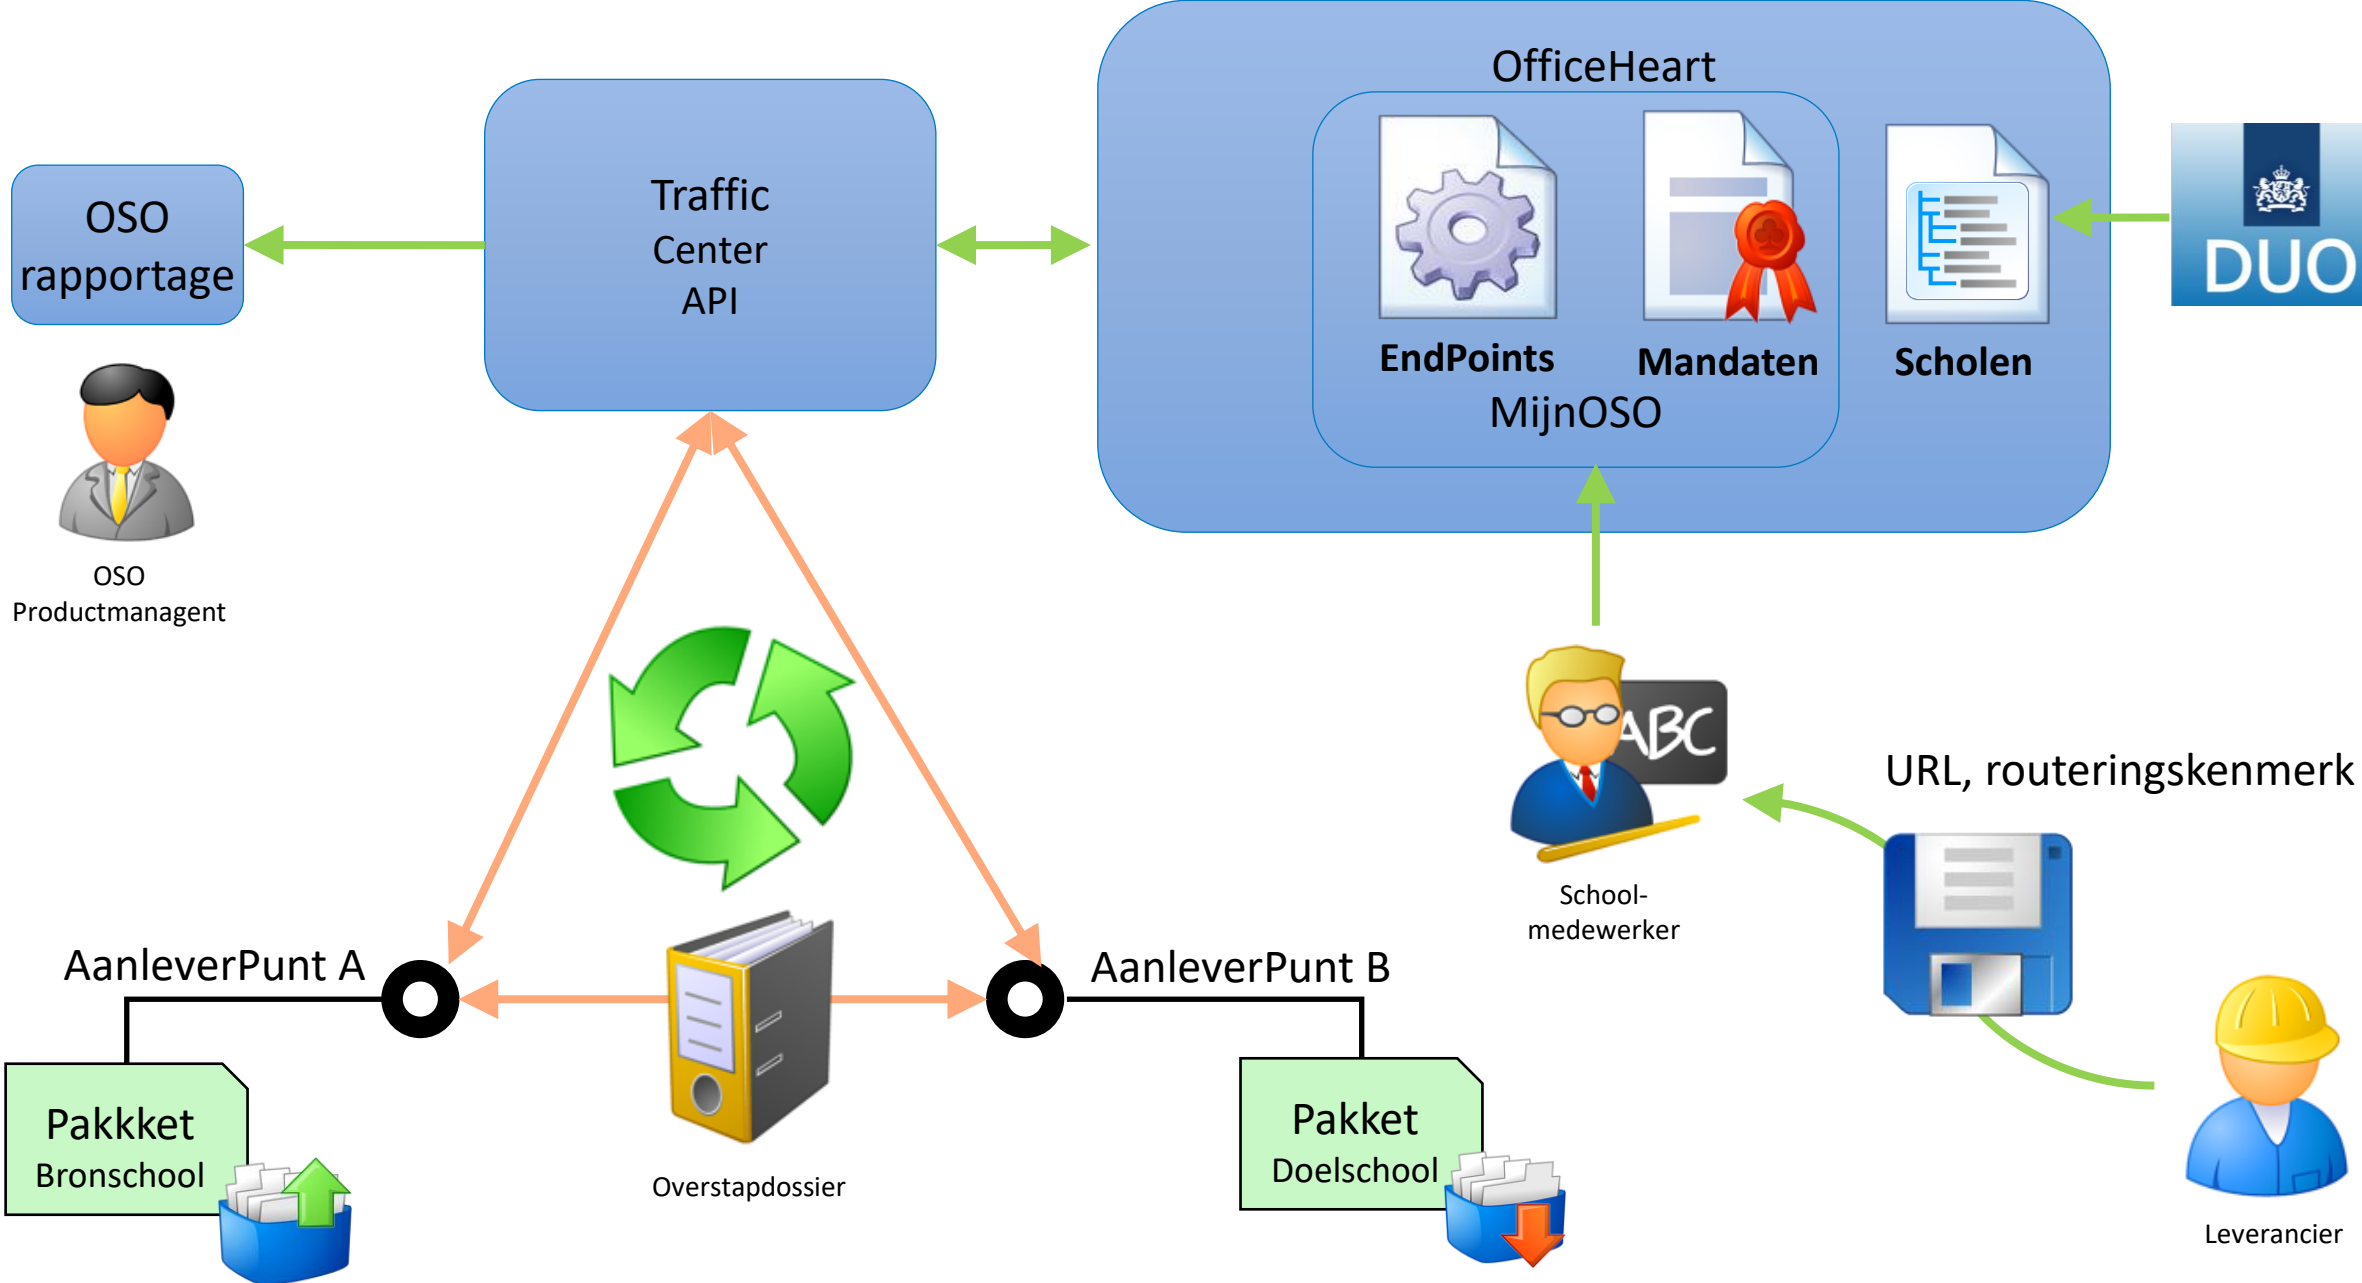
OSO rapportage

OSO Productmanagent

Traffic Center API

OfficeHeart

EndPoints

Mandaten

Scholen

MijnOSO

DUO

School-medewerker

URL, routeringskenmerk

Leverancier

AanleverPunt A

AanleverPunt B

Pakkket Bronschool

Overstapdossier

Pakket Doelschool